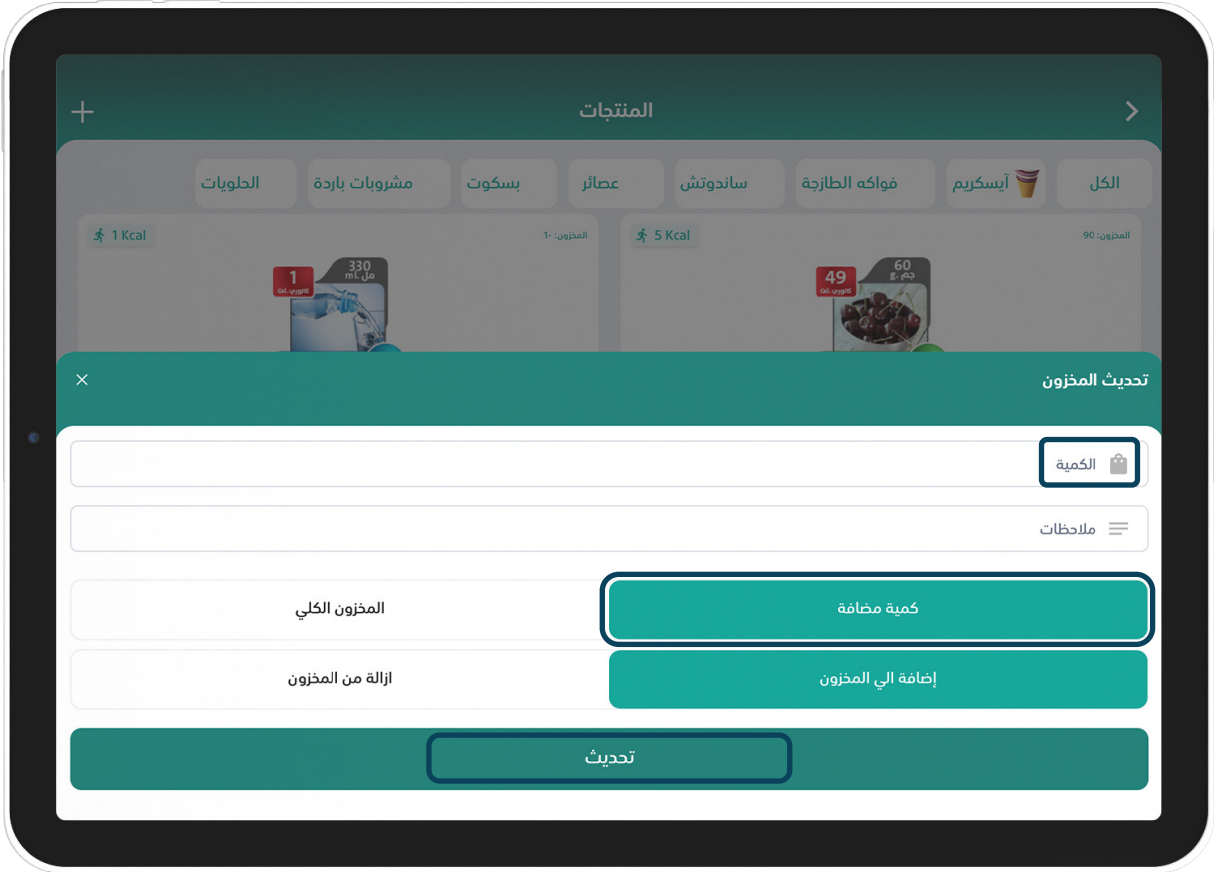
المنتجات

الكل
آيسكريم
فواكه الطازجة
ساندوتش
عصائر
بسكوت
مشروبات باردة
الحلويات

المخزون: 90
5 Kcal
60 جم g.
49 كالوري Cal.

المخزون: -1
1 Kcal
330 مل ml.
1 كالوري Cal.

تحديث المخزون
×

الكمية
ملاحظات

كمية مضافة
المخزون الكلي
إضافة الي المخزون
ازالة من المخزون

تحديث